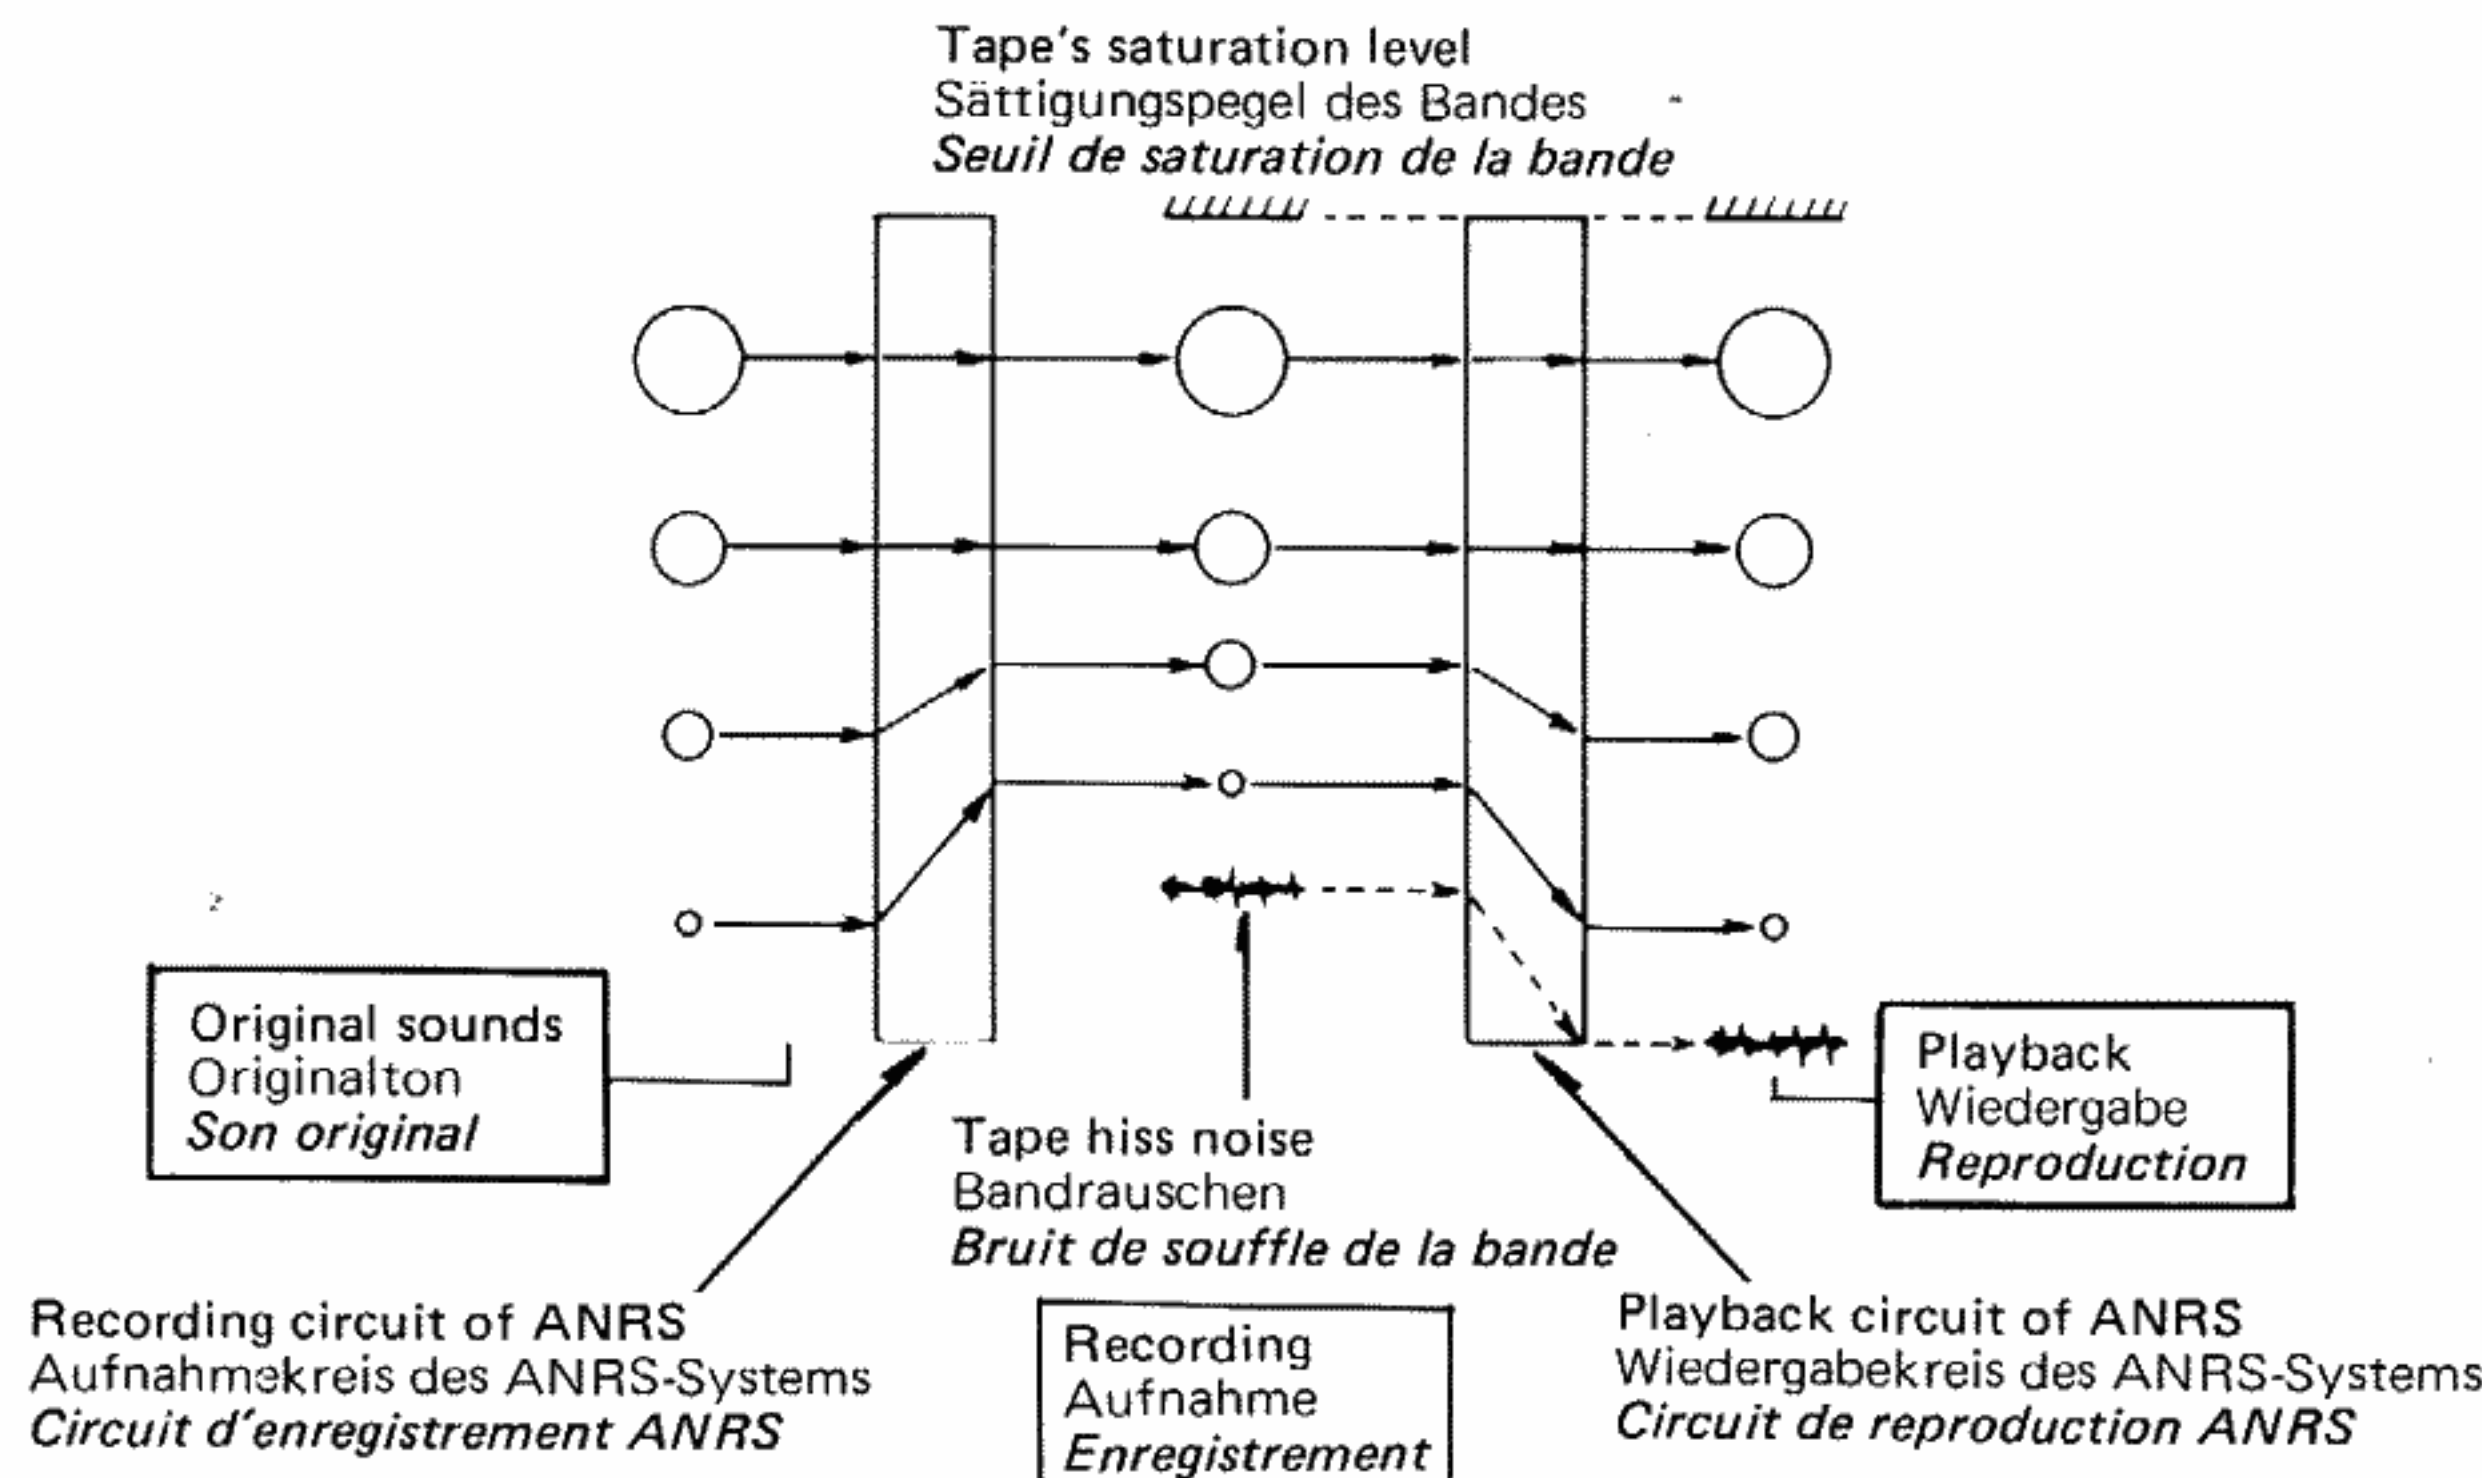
Tape's saturation level
Sättigungspegel des Bandes
*Seuil de saturation de la bande*

Original sounds
Originalton
*Son original*

Playback
Wiedergabe
*Reproduction*

Tape hiss noise
Bandrauschen
*Bruit de souffle de la bande*

Recording circuit of ANRS
Aufnahmekreis des ANRS-Systems
*Circuit d'enregistrement ANRS*

Recording
Aufnahme
*Enregistrement*

Playback circuit of ANRS
Wiedergabekreis des ANRS-Systems
*Circuit de reproduction ANRS*